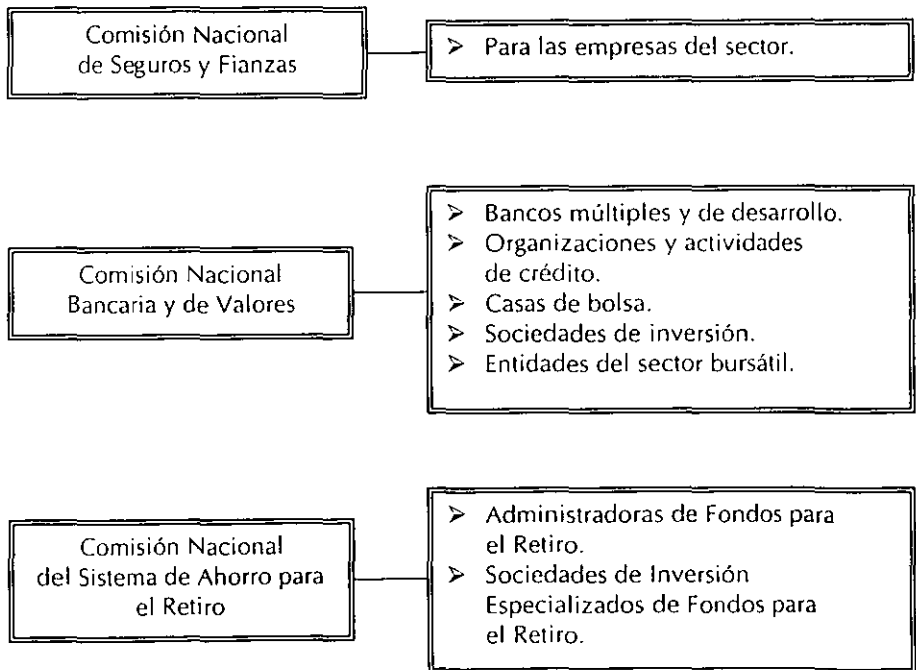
Comisión Nacional de Seguros y Fianzas

➢ Para las empresas del sector.

Comisión Nacional Bancaria y de Valores

➢ Bancos múltiples y de desarrollo.
➢ Organizaciones y actividades de crédito.
➢ Casas de bolsa.
➢ Sociedades de inversión.
➢ Entidades del sector bursátil.

Comisión Nacional del Sistema de Ahorro para el Retiro

➢ Administradoras de Fondos para el Retiro.
➢ Sociedades de Inversión Especializados de Fondos para el Retiro.